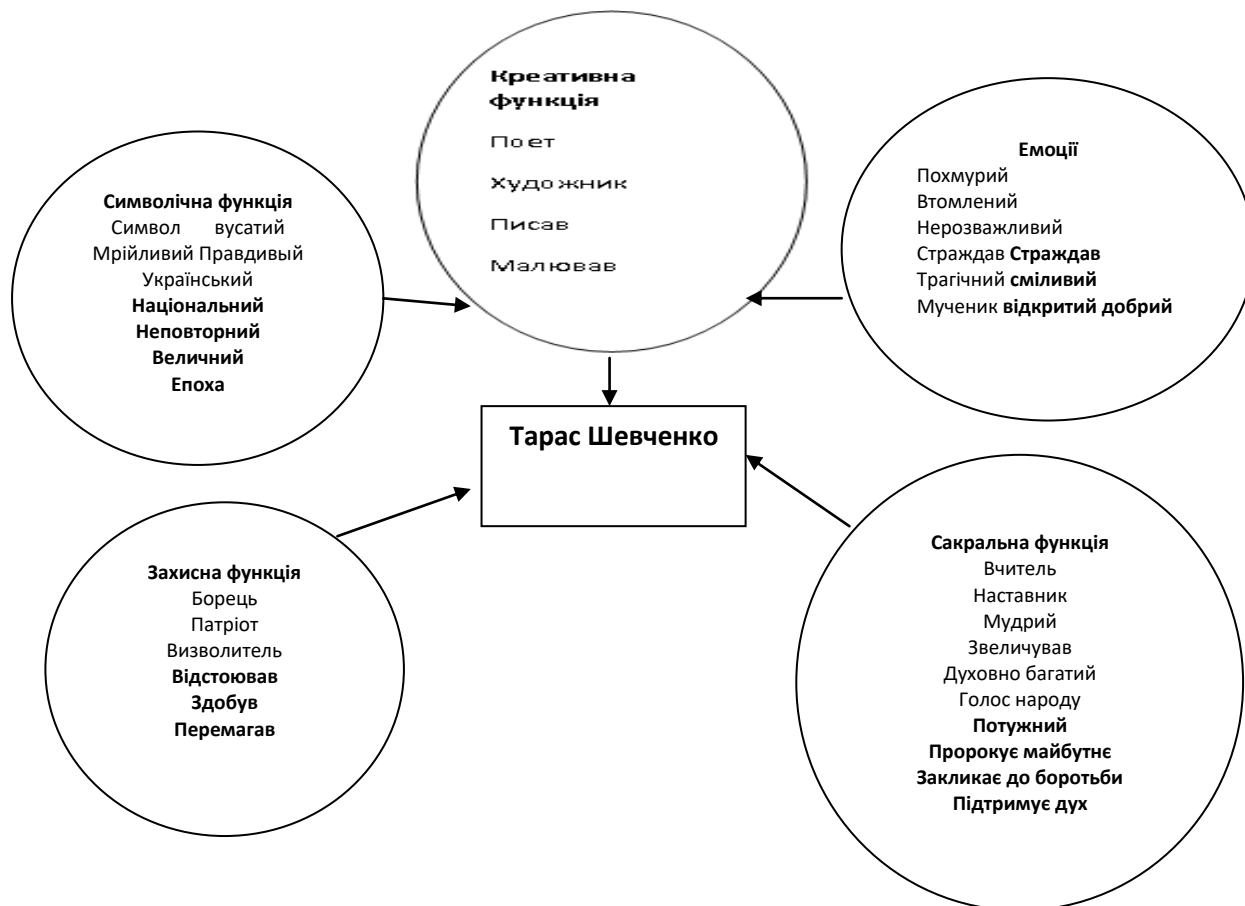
Креативна функція
Поет
Художник
Писав
Малював

Символічна функція
Символ вусатий
Мрійливий Правдивый
Український
Національний
Неповторний
Величний
Епоха

Емоції
Похмурий
Втомлений
Нерозважливий
Страждав Страждав
Трагічний сміливий
Мученик відкритий добрий

Тарас Шевченко

Захисна функція
Борець
Патріот
Визволитель
Відстоював
Здобув
Перемагав

Сакральна функція
Вчитель
Наставник
Мудрий
Звеличував
Духовно багатий
Голос народу
Потужний
Пророкує майбутнє
Закликає до боротьби
Підтримує дух